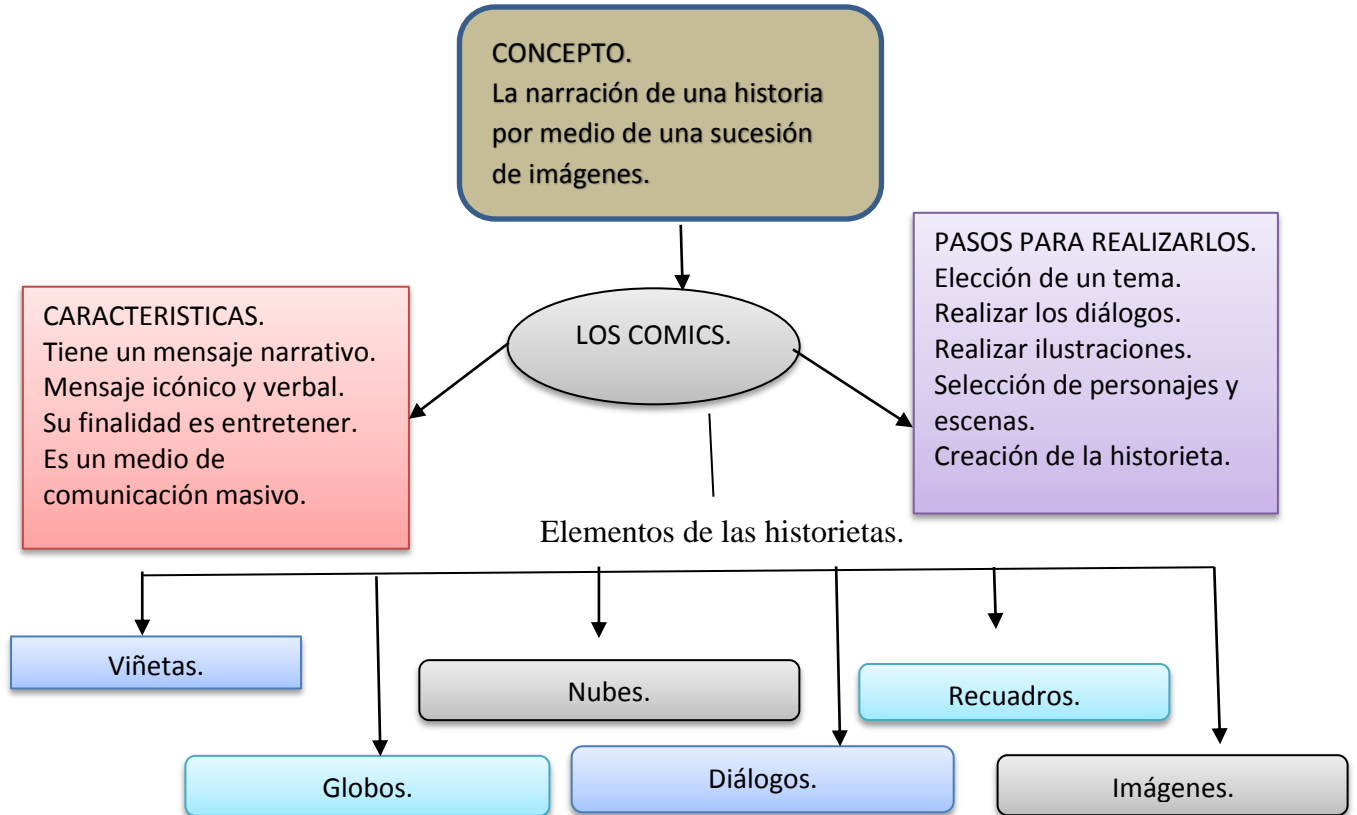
CONCEPTO.
La narración de una historia por medio de una sucesión de imágenes.

CARACTERISTICAS.
Tiene un mensaje narrativo.
Mensaje icónico y verbal.
Su finalidad es entretener.
Es un medio de comunicación masivo.

LOS COMICS.

PASOS PARA REALIZARLOS.
Elección de un tema.
Realizar los diálogos.
Realizar ilustraciones.
Selección de personajes y escenas.
Creación de la historieta.

Elementos de las historietas.

Viñetas.

Nubes.

Recuadros.

Globos.

Diálogos.

Imágenes.